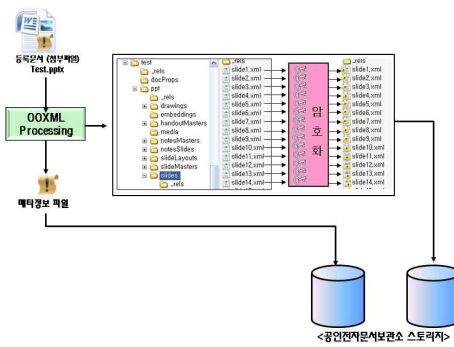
등록문서 (첨부파일)
Test.pptx

OOXML Processing

메타정보 파일

test
_rels
docProps
ppt
_rels
drawings
embeddings
handoutMasters
media
notesMasters
notesSlides
slideLayouts
slideMasters
slides
_rels

_rels
slide1.xml
slide2.xml
slide3.xml
slide4.xml
slide5.xml
slide6.xml
slide7.xml
slide8.xml
slide9.xml
slide10.xml
slide11.xml
slide12.xml
slide13.xml
slide14.xml

암
호
화

_rels
slide1.xml
slide2.xml
slide3.xml
slide4.xml
slide5.xml
slide6.xml
slide7.xml
slide8.xml
slide9.xml
slide10.xml
slide11.xml
slide12.xml
slide13.xml
slide14.xml

<공인전자문서보관소 스토리지>